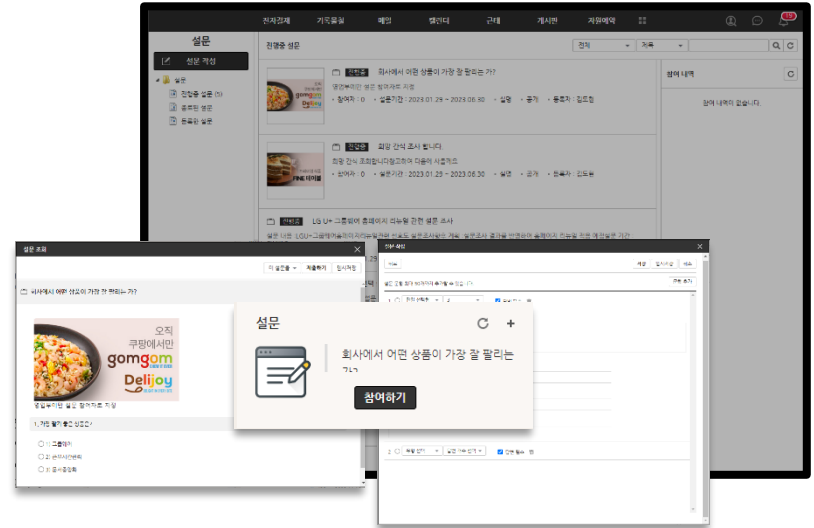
전자결재 게시판 메일 캘린더 근태 게시판 자원예약

설문

설문 작성

설문

진행중 설문

종료된 설문

등록된 설문

진행중 설문

전체 제목

진행중 회사에서 어떤 상품이 가장 잘 팔리는 가?

참여자 : 0 설문기간 : 2023.01.25 ~ 2023.06.30 실명 공개 등록자 : 김도현

진행중 회식 간식 조사 합니다.

회식 간식 조회합니다참고하여 다음에 사겠어요.

참여자 : 0 설문기간 : 2023.01.25 ~ 2023.06.30 실명 공개 등록자 : 김도현

진행중 LG U+ 그룹웨어 홈페이지 리뉴얼 관련 설문 조사

참여 내역

참여 내역이 없습니다.

설문 조회

회사에서 어떤 상품이 가장 잘 팔리는 가?

오직 쿠팡에서만 gomgom Delijoy

곰곰부터만 설문 참여자로 지정

1. 가장 팔기 좋은 상품은?

1) 그릴레기

2) 손이다시한다

3) 곰곰공장화

설문

회사에서 어떤 상품이 가장 잘 팔리는 가?

참여하기

설문 작성

저장 임시저장 취소